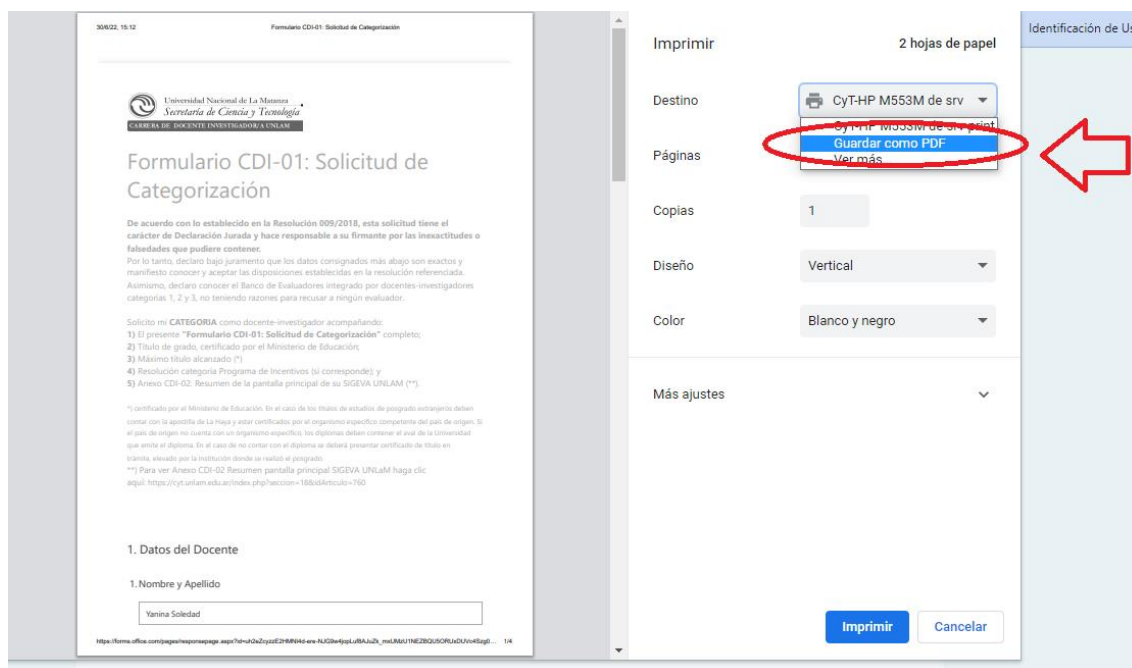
30/6/22, 15:12

Formulario CDI-01: Solicitud de Categorización

Universidad Nacional de La Matanza
Secretaría de Ciencia y Tecnología
CARRERA DE DOCENTE INVESTIGADOR/A UNLAM

Formulario CDI-01: Solicitud de Categorización

De acuerdo con lo establecido en la Resolución 009/2018, esta solicitud tiene el carácter de Declaración Jurada y hace responsable a su firmante por las inexactitudes o falsedades que pudiere contener.
Por lo tanto, declaro bajo juramento que los datos consignados más abajo son exactos y manifiesto conocer y aceptar las disposiciones establecidas en la resolución referenciada. Asimismo, declaro conocer el Banco de Evaluadores integrado por docentes-investigadores categorías 1, 2 y 3, no teniendo razones para recusar a ningún evaluador.

Solicito mi CATEGORIA como docente-investigador acompañando:
1) El presente "Formulario CDI-01: Solicitud de Categorización" completo;
2) Título de grado, certificado por el Ministerio de Educación;
3) Máximo título alcanzado (*)
4) Resolución categoría Programa de Incentivos (si corresponde); y
5) Anexo CDI-02: Resumen de la pantalla principal de su SIGEVA UNLAM (**).

*) certificado por el Ministerio de Educación. En el caso de los títulos de estudios de posgrado extranjeros deben contar con la apostilla de La Haya y estar certificados por el organismo específico competente del país de origen. Si el país de origen no cuenta con un organismo específico, los diplomas deben contener el aval de la Universidad que emite el diploma. En el caso de no contar con el diploma se deberá presentar certificado de título en trámite, elevado por la institución donde se realizó el posgrado.
**) Para ver Anexo CDI-02 Resumen pantalla principal SIGEVA UNLaM haga clic aquí: https://cyt.unlam.edu.ar/index.php?seccion=18&idArticulo=760

1. Datos del Docente

1. Nombre y Apellido

Yanina Soledad

https://forms.office.com/pages/responsepage.aspx?id=uh2eZcyzzE2HMNl4d-era-NJG9w4jopLuBAJuZk_msUMzU1NEZBQUSORUxDUVc4Szg0... 1/4

Imprimir
2 hojas de papel

Destino
CyT-HP M553M de srv
CyT-HP M553M de srv-print
Guardar como PDF
Ver más

Páginas

Copias
1

Diseño
Vertical

Color
Blanco y negro

Más ajustes

Imprimir
Cancelar

Identificación de Us